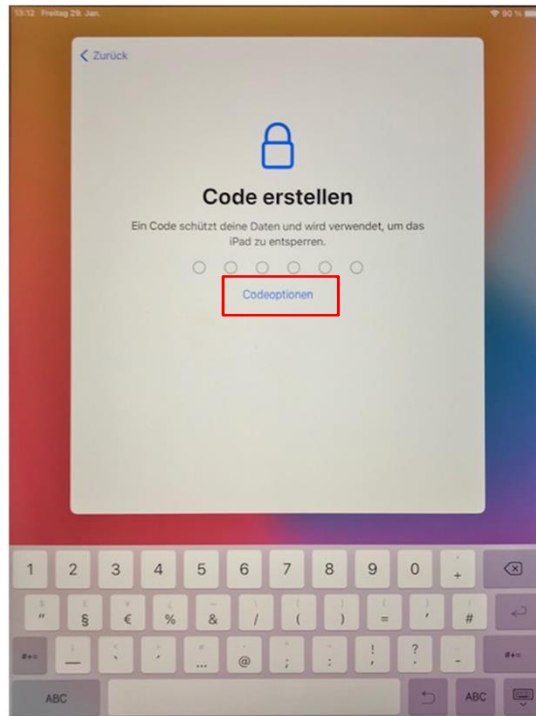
13:12 Freitag 29. Jan.

90 %

< Zurück

Code erstellen

Ein Code schützt deine Daten und wird verwendet, um das iPad zu entsperren.

Codeoptionen

1 2 3 4 5 6 7 8 9 0 +

" § € % & / ( ) = ' #

#+= — ` , ... @ ; : ! ? - #+=

ABC ABC